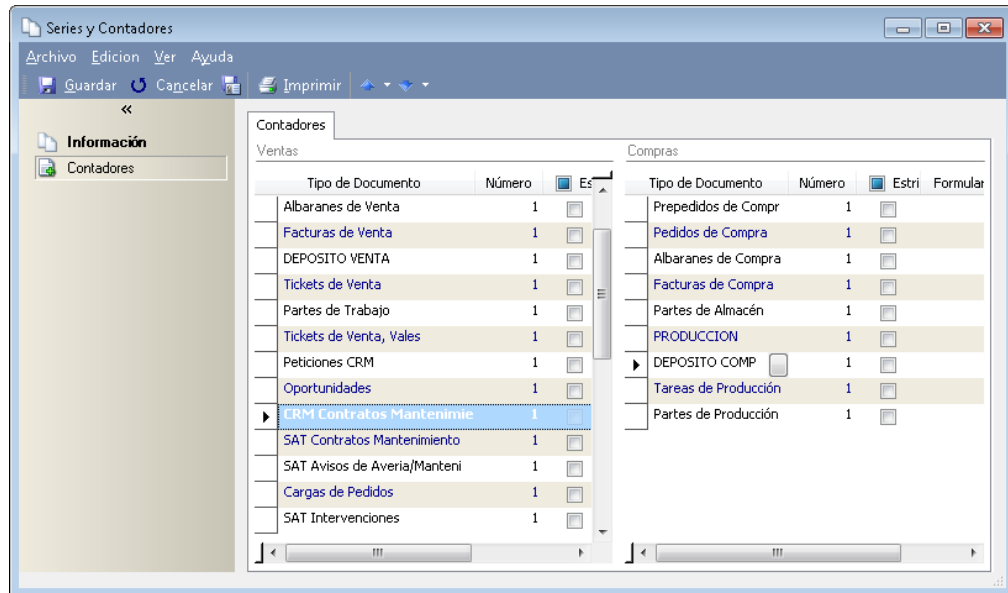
Series y Contadores

Archivo Edicion Ver Ayuda

Guardar Cancelar Imprimir

«

Información

Contadores

Contadores

Ventas

| Tipo de Documento | Número | Es |
|---|---|---|
| Albaranes de Venta | 1 | |
| Facturas de Venta | 1 | |
| DEPOSITO VENTA | 1 | |
| Tickets de Venta | 1 | |
| Partes de Trabajo | 1 | |
| Tickets de Venta, Vales | 1 | |
| Peticiones CRM | 1 | |
| Oportunidades | 1 | |
| CRM Contratos Mantenimie | 1 | |
| SAT Contratos Mantenimiento | 1 | |
| SAT Avisos de Averia/Manteni | 1 | |
| Cargas de Pedidos | 1 | |
| SAT Intervenciones | 1 | |

Compras

| Tipo de Documento | Número | Estri | Formular |
|---|---|---|---|
| Prepedidos de Compr | 1 | | |
| Pedidos de Compra | 1 | | |
| Albaranes de Compra | 1 | | |
| Facturas de Compra | 1 | | |
| Partes de Almacén | 1 | | |
| PRODUCCION | 1 | | |
| DEPOSITO COMP | 1 | | |
| Tareas de Producción | 1 | | |
| Partes de Producción | 1 | | |